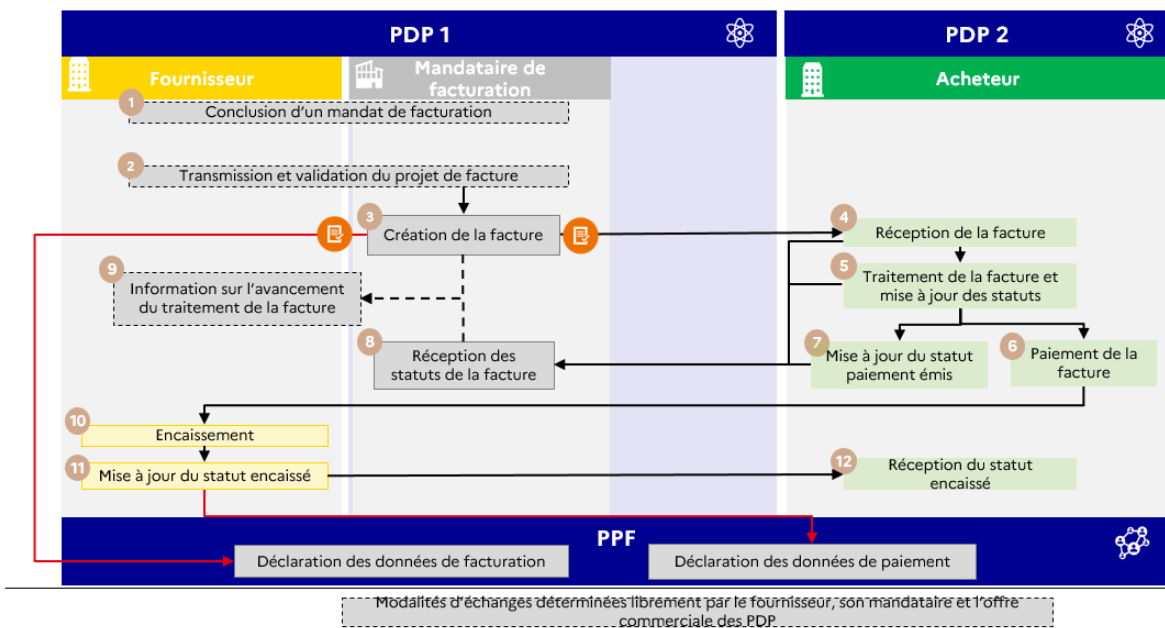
PDP 1

PDP 2

Fournisseur

Mandataire de facturation

Acheteur

1 Conclusion d'un mandat de facturation

2 Transmission et validation du projet de facture

3 Création de la facture

4 Réception de la facture

5 Traitement de la facture et mise à jour des statuts

9 Information sur l'avancement du traitement de la facture

8 Réception des statuts de la facture

7 Mise à jour du statut paiement émis

6 Paiement de la facture

10 Encaissement

11 Mise à jour du statut encaissé

12 Réception du statut encaissé

PPF

Déclaration des données de facturation

Déclaration des données de paiement

Modalités d'échanges déterminées librement par le fournisseur, son mandataire et l'offre commerciale des PDP